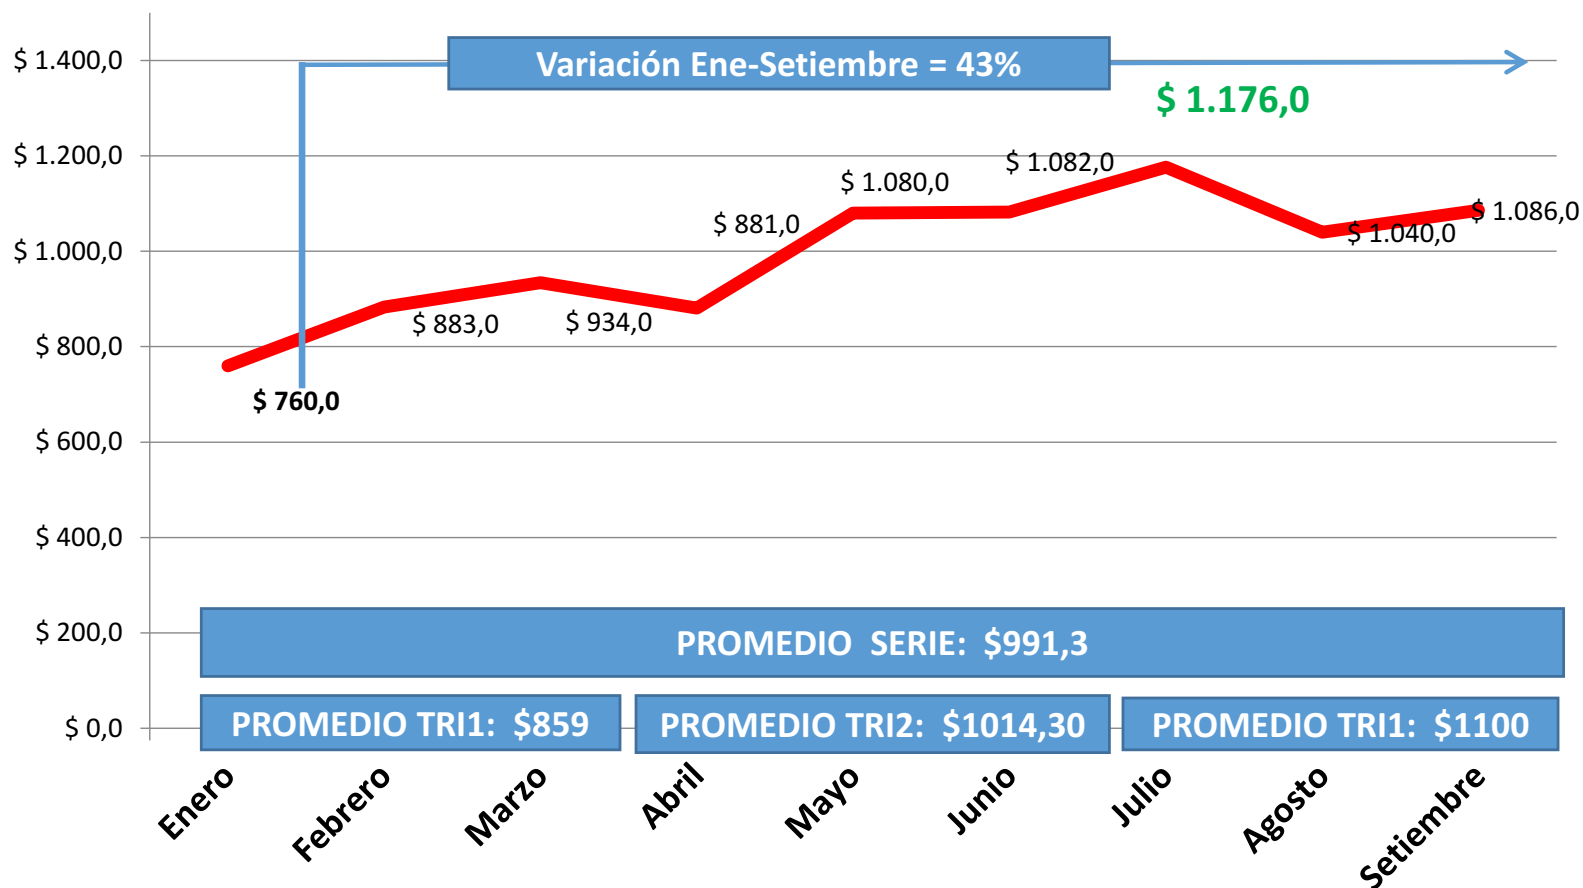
$ 1.400,0
$ 1.200,0
$ 1.000,0
$ 800,0
$ 600,0
$ 400,0
$ 200,0
$ 0,0

Variación Ene-Setiembre = 43%

$ 1.176,0

$ 760,0
$ 883,0
$ 934,0
$ 881,0
$ 1.080,0
$ 1.082,0
$ 1.040,0
$ 1.086,0

PROMEDIO SERIE: $991,3

PROMEDIO TRI1: $859
PROMEDIO TRI2: $1014,30
PROMEDIO TRI1: $1100

Enero
Febrero
Marzo
Abril
Mayo
Junio
Julio
Agosto
Setiembre